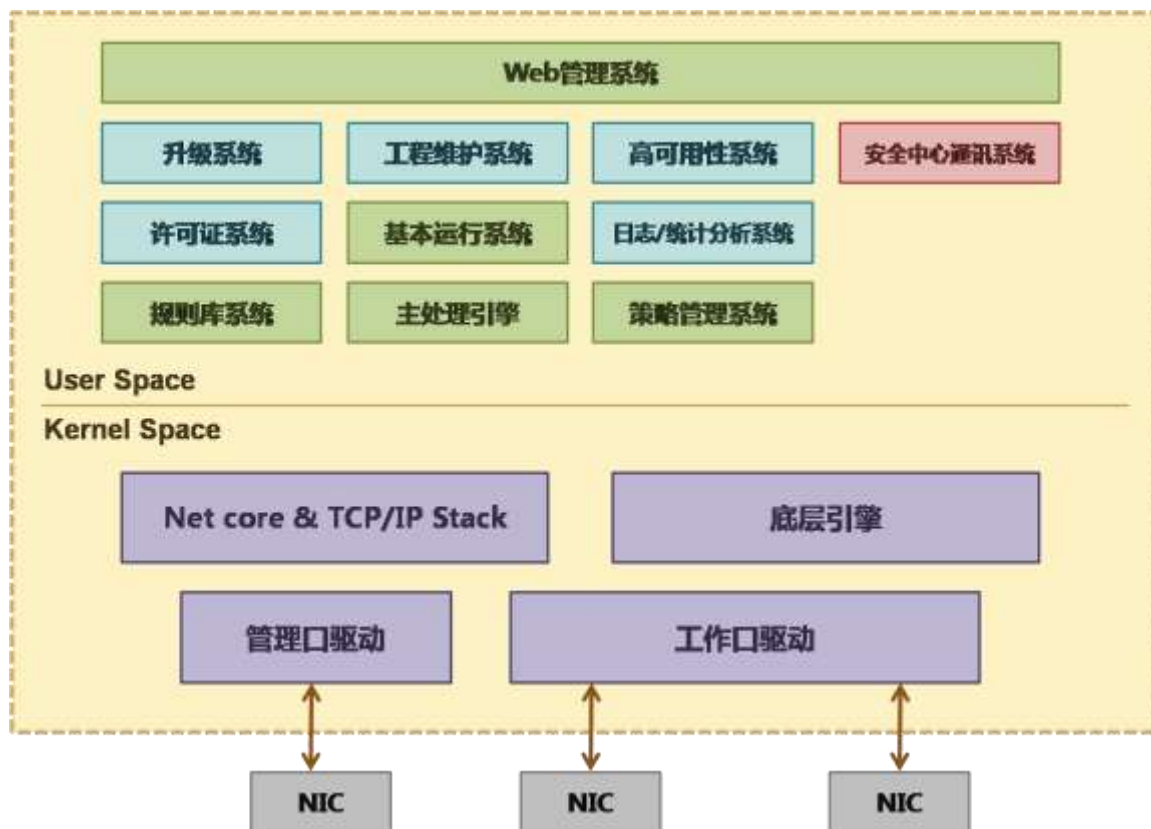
Web管理系统

升级系统
工程维护系统
高可用性系统
安全中心通讯系统

许可证系统
基本运行系统
日志/统计分析系统

规则库系统
主处理引擎
策略管理系统

User Space

Kernel Space

Net core & TCP/IP Stack
底层引擎

管理口驱动
工作口驱动

NIC
NIC
NIC